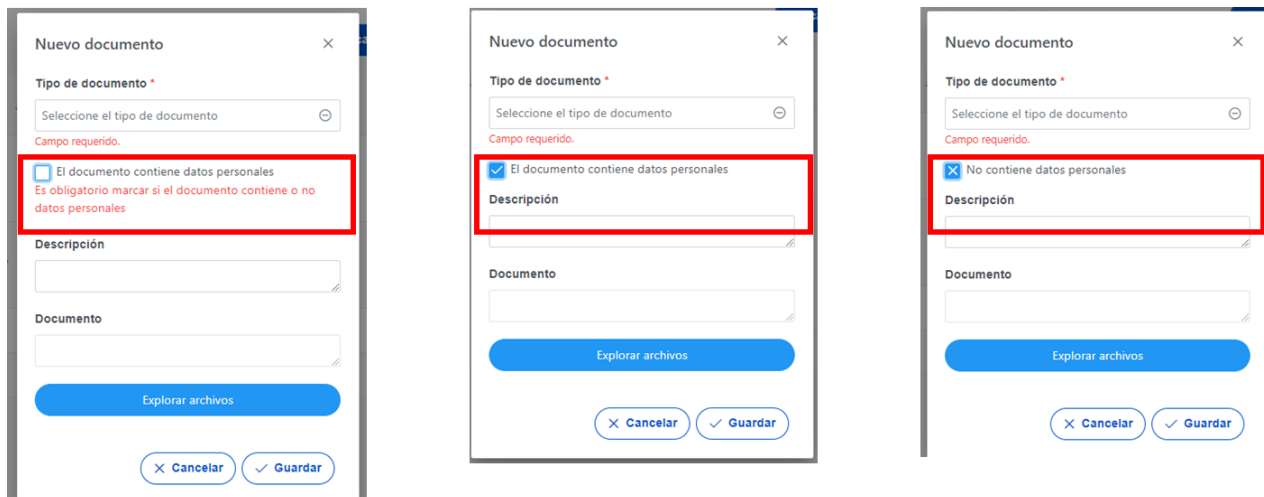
Nuevo documento ×

Tipo de documento *

Seleccione el tipo de documento

Campo requerido.

El documento contiene datos personales

Es obligatorio marcar si el documento contiene o no datos personales

Descripción

Documento

Explorar archivos

× Cancelar ✓ Guardar

Nuevo documento ×

Tipo de documento *

Seleccione el tipo de documento

Campo requerido.

El documento contiene datos personales

Descripción

Documento

Explorar archivos

× Cancelar ✓ Guardar

Nuevo documento ×

Tipo de documento *

Seleccione el tipo de documento

Campo requerido.

No contiene datos personales

Descripción

Documento

Explorar archivos

× Cancelar ✓ Guardar